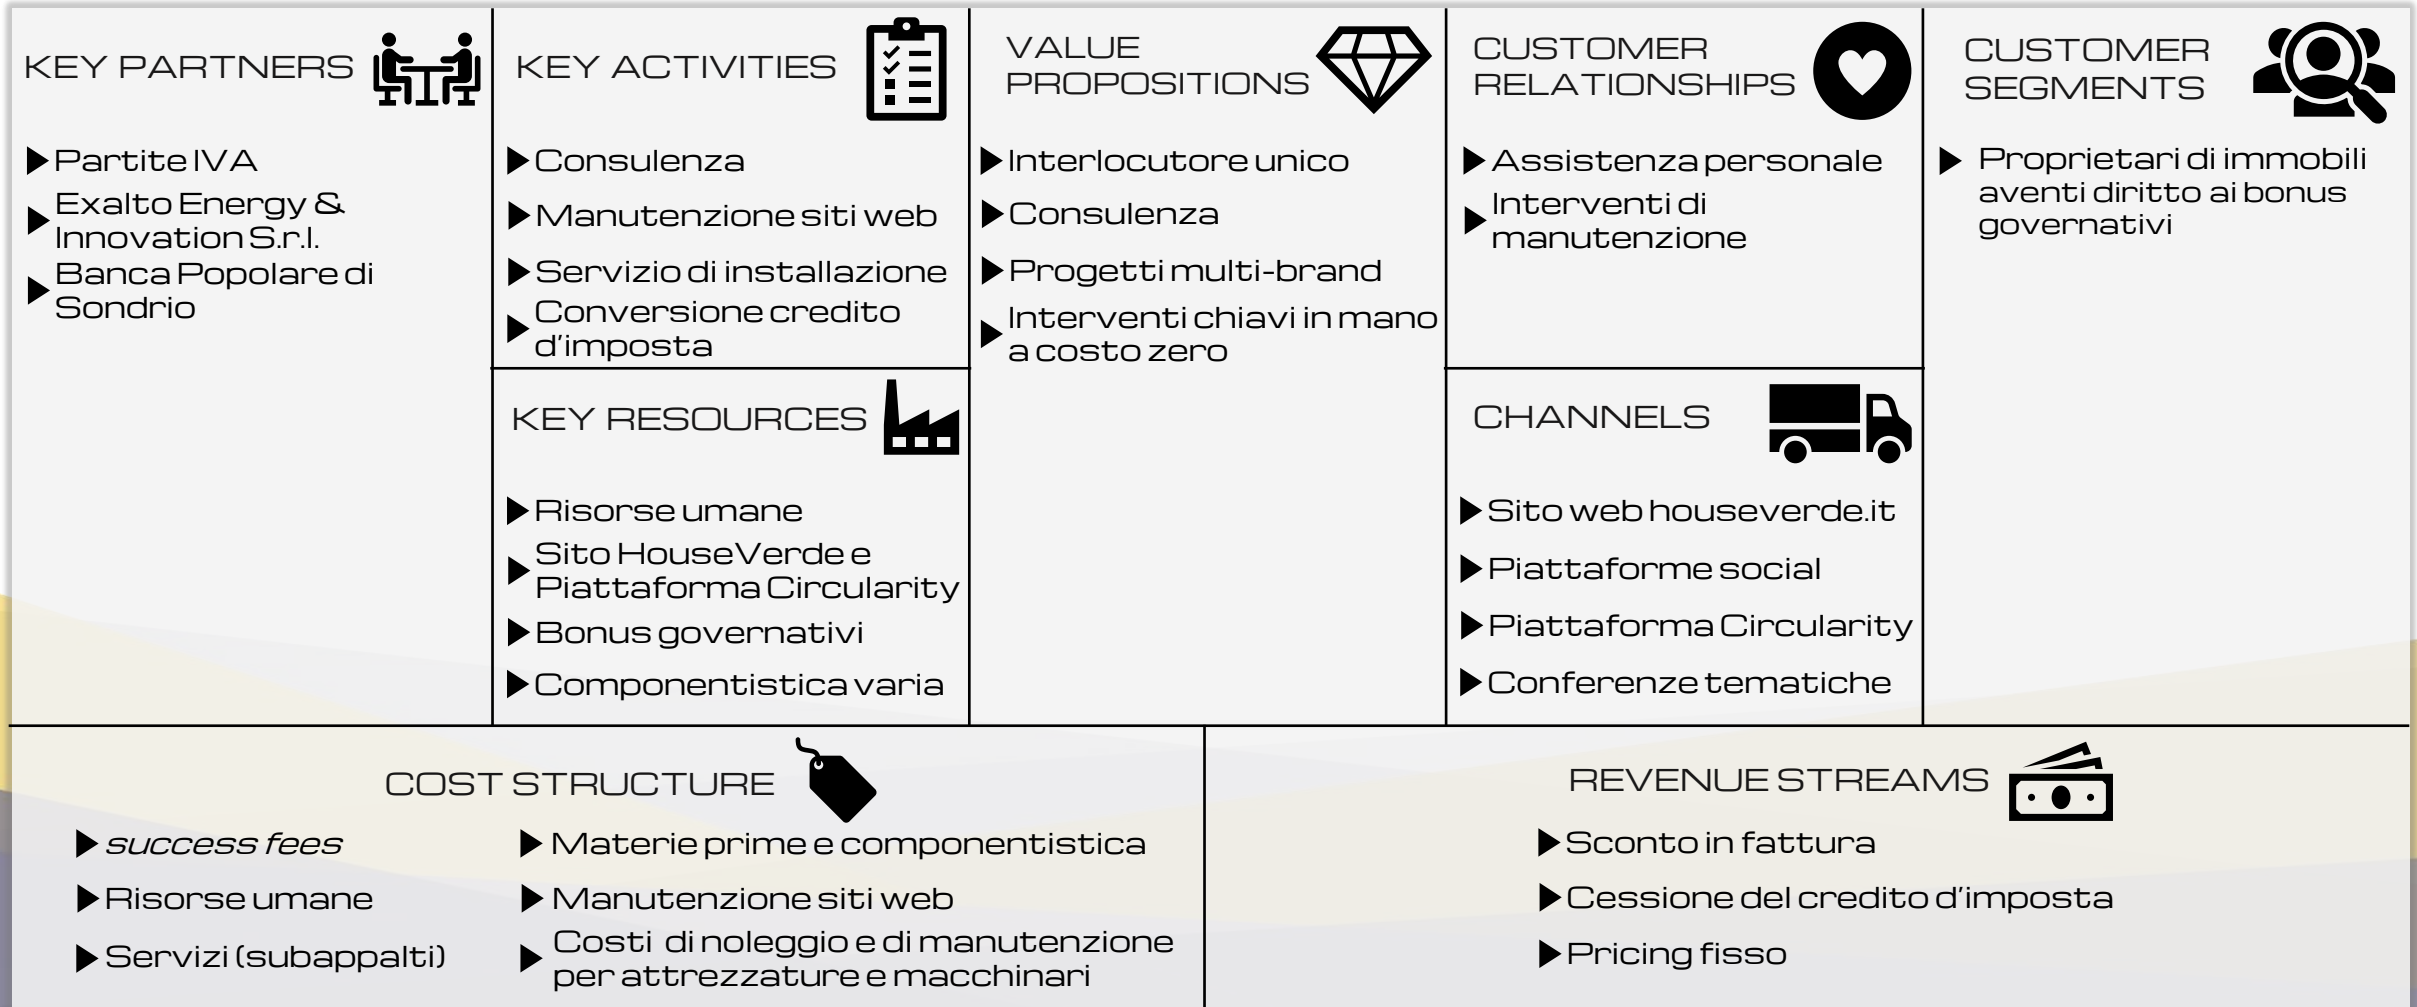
KEY PARTNERS

▶ Partite IVA
▶ Exalto Energy & Innovation S.r.l.
▶ Banca Popolare di Sondrio

KEY ACTIVITIES

▶ Consulenza
▶ Manutenzione siti web
▶ Servizio di installazione
▶ Conversione credito d'imposta

KEY RESOURCES

▶ Risorse umane
▶ Sito HouseVerde e Piattaforma Circularity
▶ Bonus governativi
▶ Componentistica varia

VALUE PROPOSITIONS

▶ Interlocutore unico
▶ Consulenza
▶ Progetti multi-brand
▶ Interventi chiavi in mano a costo zero

CUSTOMER RELATIONSHIPS

▶ Assistenza personale
▶ Interventi di manutenzione

CHANNELS

▶ Sito web houseverde.it
▶ Piattaforme social
▶ Piattaforma Circularity
▶ Conferenze tematiche

CUSTOMER SEGMENTS

▶ Proprietari di immobili aventi diritto ai bonus governativi

COST STRUCTURE

▶ *success fees*
▶ Risorse umane
▶ Servizi (subappalti)
▶ Materie prime e componentistica
▶ Manutenzione siti web
▶ Costi di noleggio e di manutenzione per attrezzature e macchinari

REVENUE STREAMS

▶ Sconto in fattura
▶ Cessione del credito d'imposta
▶ Pricing fisso